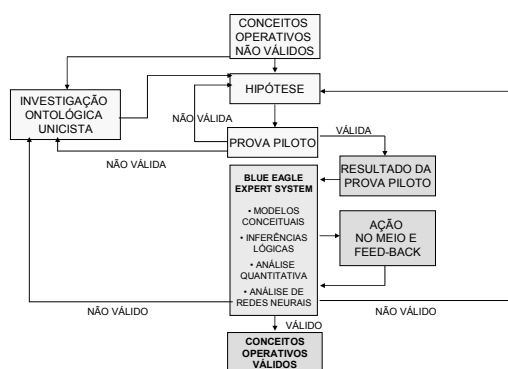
CONCEITOS OPERATIVOS NÃO VÁLIDOS

INVESTIGAÇÃO ONTOLÓGICA UNICISTA

HIPÓTESE

NÃO VÁLIDA

PROVA PILOTO

VÁLIDA

NÃO VÁLIDA

RESULTADO DA PROVA PILOTO

BLUE EAGLE EXPERT SYSTEM

• MODELOS CONCEITUAIS

• INFERÊNCIAS LÓGICAS

• ANÁLISE QUANTITATIVA

• ANÁLISE DE REDES NEURAIS

AÇÃO NO MEIO E FEED-BACK

NÃO VÁLIDO

NÃO VÁLIDO

VÁLIDO

CONCEITOS OPERATIVOS VÁLIDOS